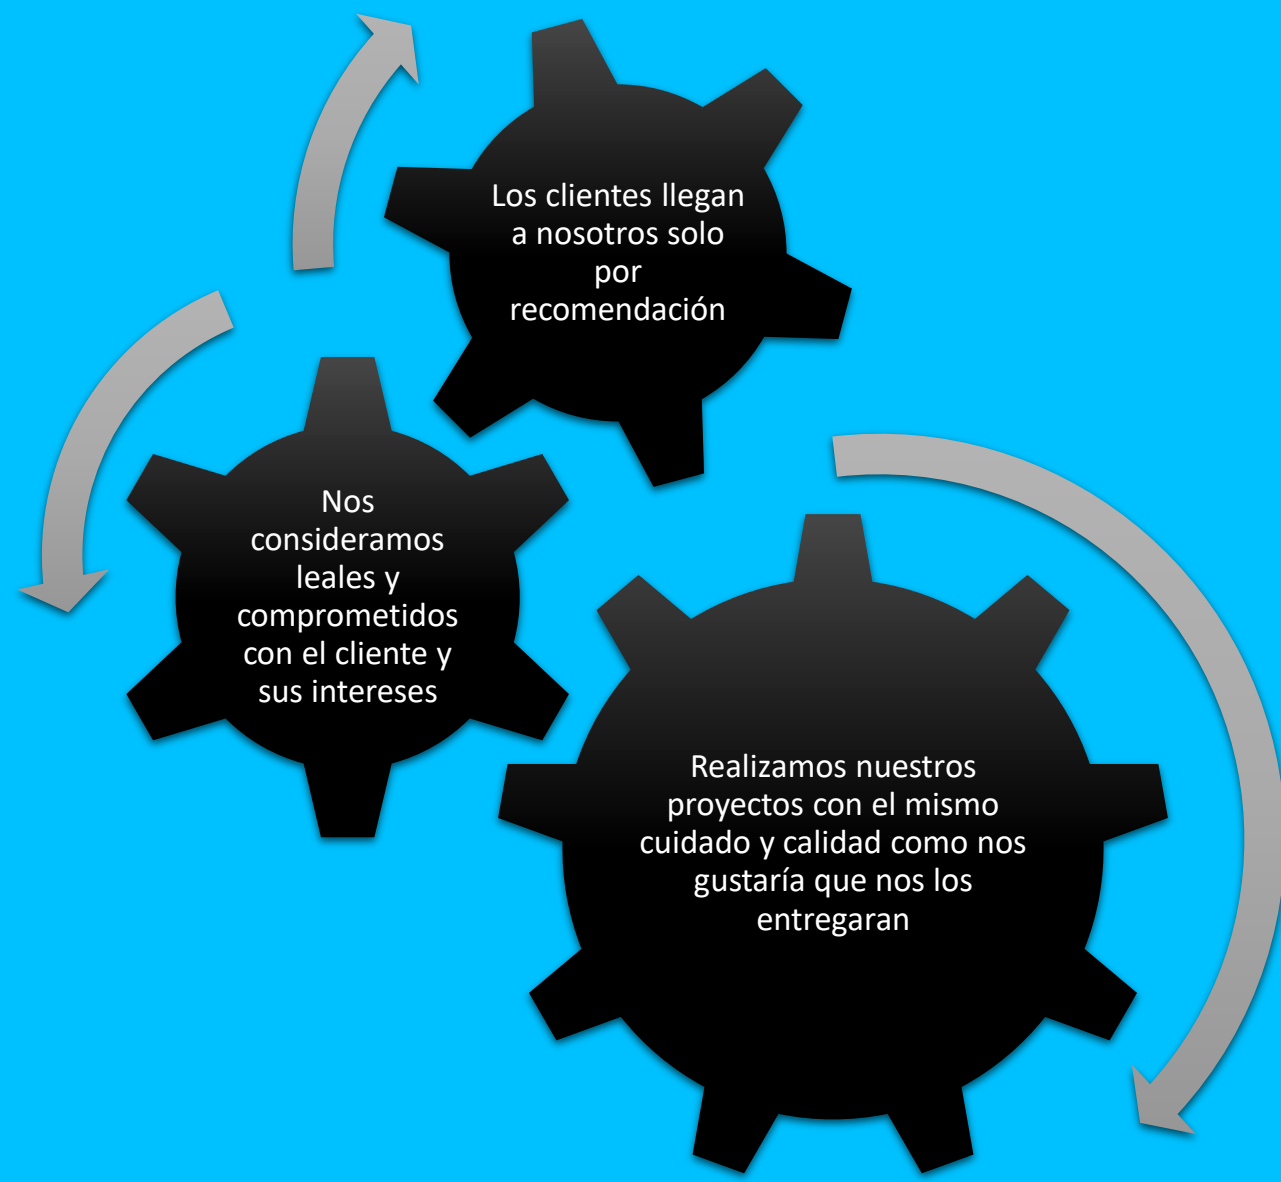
Los clientes llegan a nosotros solo por recomendación

Nos consideramos leales y comprometidos con el cliente y sus intereses

Realizamos nuestros proyectos con el mismo cuidado y calidad como nos gustaría que nos los entregaran